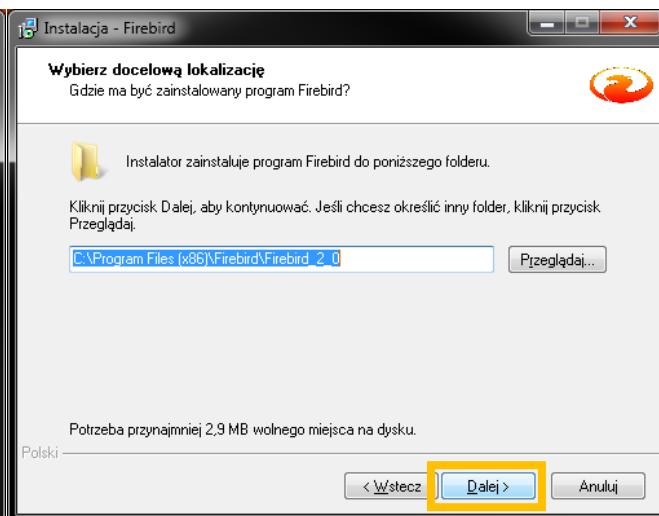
Instalacja - Firebird

Wybierz docelową lokalizację
Gdzie ma być zainstalowany program Firebird?

Instalator zainstaluje program Firebird do poniższego folderu.

Kliknij przycisk Dalej, aby kontynuować. Jeśli chcesz określić inny folder, kliknij przycisk Przeglądaj.

C:\Program Files (x86)\Firebird\Firebird_2_0

Przeglądaj...

Potrzeba przynajmniej 2,9 MB wolnego miejsca na dysku.

Polski

< Wstecz

Dalej >

Anuluj